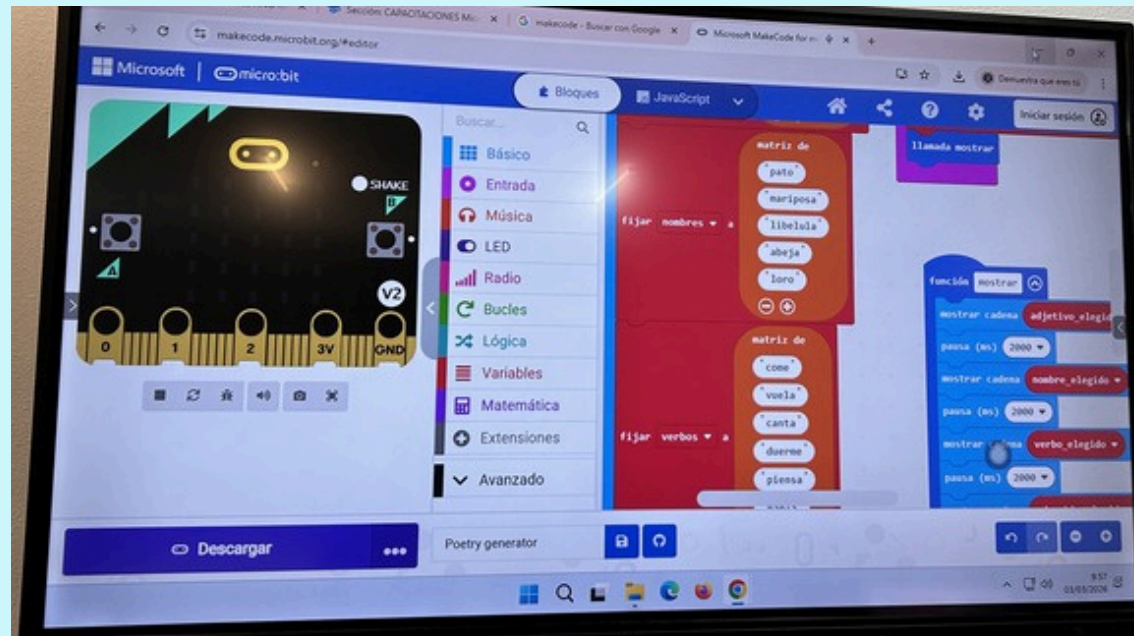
Sección: CAPACITACIONES M... ×
makecode - Buscar con Google ×
Microsoft MakeCode for m... ×
makecode.microbit.org/#editor

Microsoft | micro:bit
Bloques
JavaScript
Iniciar sesión
Demuestra que eres tú

SHAKE
B
A
V2
0 1 2 3V GND

Buscar...
Básico
Entrada
Música
LED
Radio
Bucles
Lógica
Variables
Matemática
Extensiones
Avanzado

fijar nombres a
matriz de
"pato"
"mariposa"
"libelula"
"abeja"
"loro"

fijar verbos a
matriz de
"come"
"vuela"
"canta"
"duerme"
"piensa"

llamada mostrar

función mostrar
mostrar cadena adjetivo_elegido
pausa (ms) 2000
mostrar cadena nombre_elegido
pausa (ms) 2000
mostrar cadena verbo_elegido
pausa (ms) 2000

Descargar
Poetry generator

9:57
03/03/2026